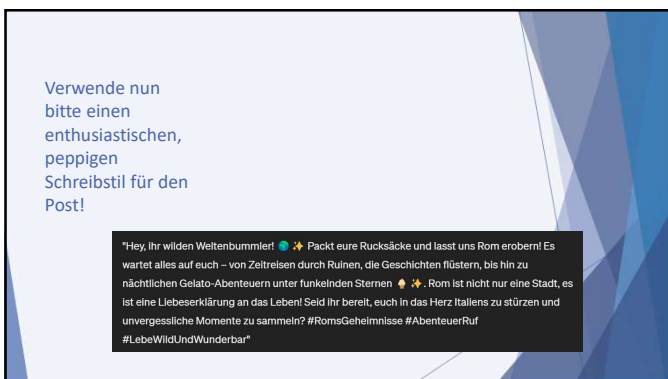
Verwende nun bitte einen enthusiastischen, peppigen Schreibstil für den Post!

"Hey, ihr wilden Weltenbummler! 🌍 ✨ Packt eure Rucksäcke und lasst uns Rom erobern! Es wartet alles auf euch – von Zeitreisen durch Ruinen, die Geschichten flüstern, bis hin zu nächtlichen Gelato-Abenteuern unter funkelnden Sternen 🍦 ✨. Rom ist nicht nur eine Stadt, es ist eine Liebeserklärung an das Leben! Seid ihr bereit, euch in das Herz Italiens zu stürzen und unvergessliche Momente zu sammeln? #RomsGeheimnisse #AbenteuerRuf #LebeWildUndWunderbar"